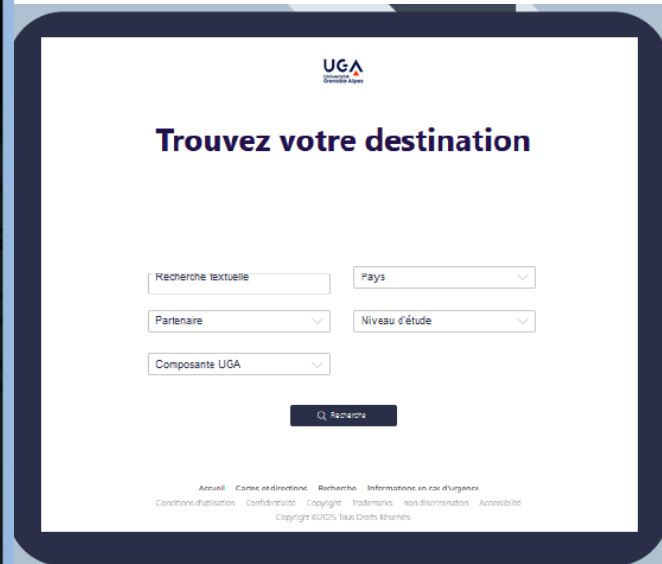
UGA
Université Grenoble Alpes

Trouvez votre destination

Recherche textuelle
Pays
Partenaire
Niveau d'étude
Composante UGA

Recherche

Accueil Cartes et directions Recherche Informations en cas d'urgence
Conditions d'utilisation Confidentialité Copyright Trademarks non discrimination Accessibilité
Copyright ©2025 Tous Droits Réservés